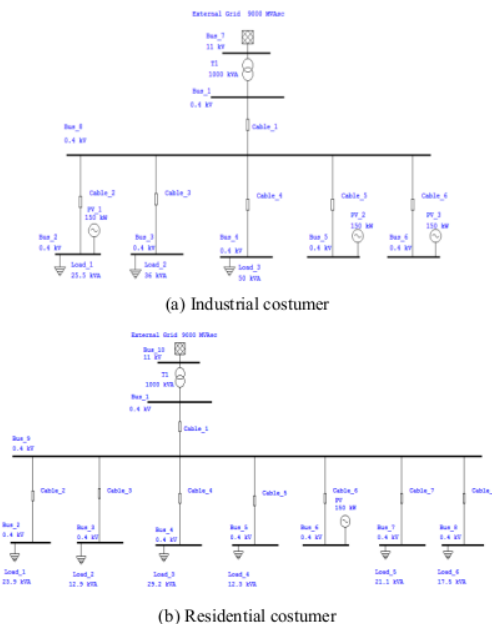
External Grid 9000 MVAsc
Bus_7
11 kV
T1
1000 kVA
Bus_1
0.4 kV
Cable_1
Bus_8
0.4 kV
Cable_2
PV_1
150 kW
Cable_3
Cable_4
Cable_5
Cable_6
Bus_2
0.4 kV
Bus_3
0.4 kV
Bus_4
0.4 kV
Bus_5
0.4 kV
PV_2
150 kW
Bus_6
0.4 kV
PV_3
150 kW
Load_1
25.5 kVA
Load_2
36 kVA
Load_3
50 kVA

(a) Industrial costumer

External Grid 9000 MVAsc
Bus_10
11 kV
T1
1000 kVA
Bus_1
0.4 kV
Cable_1
Bus_9
0.4 kV
Cable_2
Cable_3
Cable_4
Cable_5
Cable_6
PV
150 kW
Cable_7
Cable_
Bus_2
0.4 kV
Bus_3
0.4 kV
Bus_4
0.4 kV
Bus_5
0.4 kV
Bus_6
0.4 kV
Bus_7
0.4 kV
Bus_8
0.4 kV
Load_1
23.9 kVA
Load_2
12.9 kVA
Load_3
29.2 kVA
Load_4
12.9 kVA
Load_5
21.1 kVA
Load_6
17.5 kVA

(b) Residential costumer